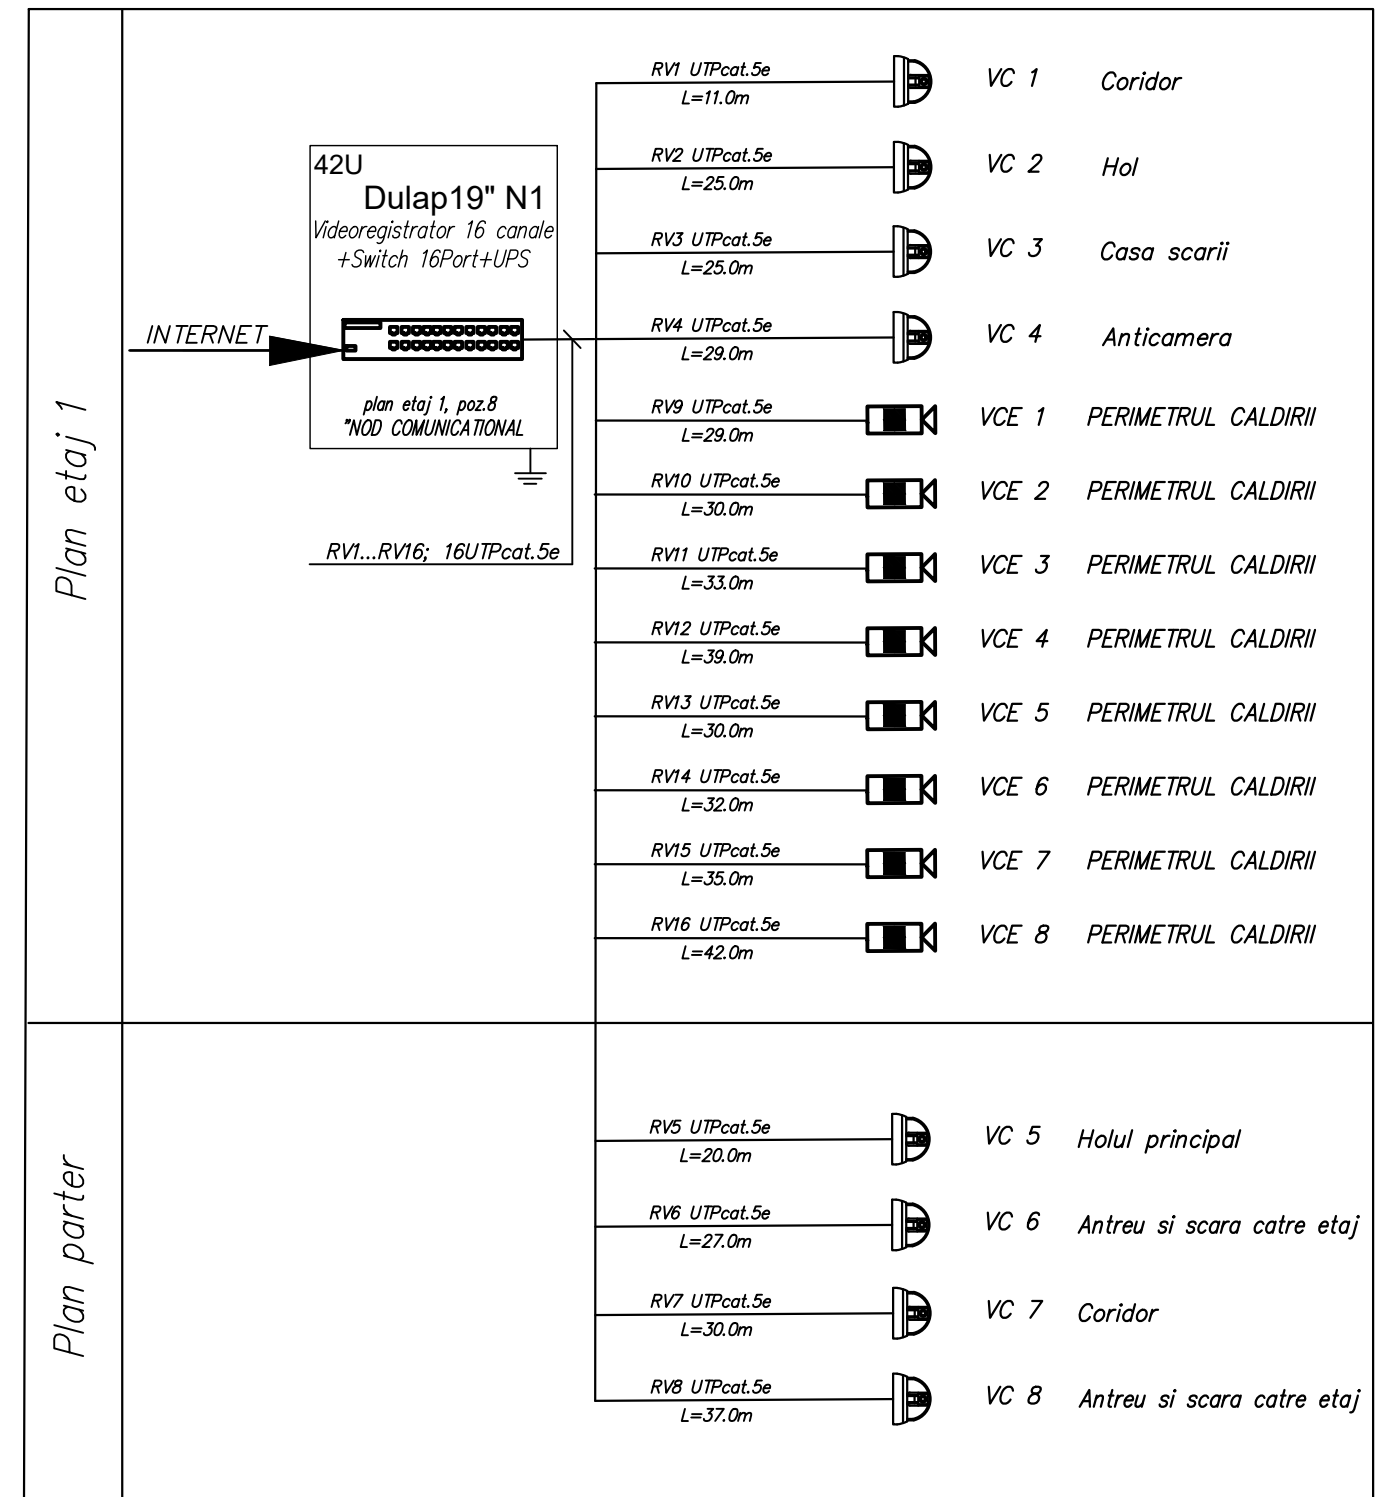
Plan etaj 1

42U
Dulap19" N1
Videoregistrator 16 canale
+Switch 16Port+UPS

INTERNET

plan etaj 1, poz.8
"NOD COMUNICATIONAL

RV1...RV16; 16UTPcat.5e

RV1 UTPcat.5e
L=11.0m
VC 1 Coridor

RV2 UTPcat.5e
L=25.0m
VC 2 Hol

RV3 UTPcat.5e
L=25.0m
VC 3 Casa scarii

RV4 UTPcat.5e
L=29.0m
VC 4 Anticamera

RV9 UTPcat.5e
L=29.0m
VCE 1 PERIMETRUL CALDIRII

RV10 UTPcat.5e
L=30.0m
VCE 2 PERIMETRUL CALDIRII

RV11 UTPcat.5e
L=33.0m
VCE 3 PERIMETRUL CALDIRII

RV12 UTPcat.5e
L=39.0m
VCE 4 PERIMETRUL CALDIRII

RV13 UTPcat.5e
L=30.0m
VCE 5 PERIMETRUL CALDIRII

RV14 UTPcat.5e
L=32.0m
VCE 6 PERIMETRUL CALDIRII

RV15 UTPcat.5e
L=35.0m
VCE 7 PERIMETRUL CALDIRII

RV16 UTPcat.5e
L=42.0m
VCE 8 PERIMETRUL CALDIRII

Plan parter

RV5 UTPcat.5e
L=20.0m
VC 5 Holul principal

RV6 UTPcat.5e
L=27.0m
VC 6 Antreu si scara catre etaj

RV7 UTPcat.5e
L=30.0m
VC 7 Coridor

RV8 UTPcat.5e
L=37.0m
VC 8 Antreu si scara catre etaj